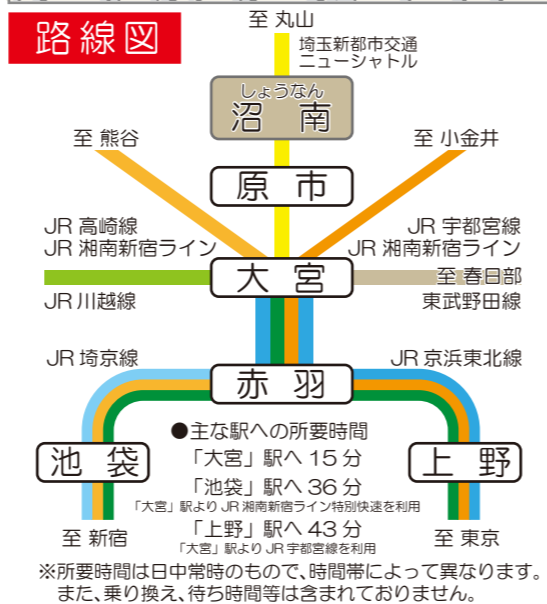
路線図

至 丸山
埼玉新都市交通
ニューシャトル

しょうなん
沼 南

至 熊谷

至 小金井

原 市

JR 高崎線
JR 湘南新宿ライン

JR 宇都宮線
JR 湘南新宿ライン

大 宮

至 春日部
東武野田線

JR 川越線

JR 埼京線

JR 京浜東北線

赤 羽

池 袋

上 野

●主な駅への所要時間
「大宮」駅へ 15 分
「池袋」駅へ 36 分
「大宮」駅より JR 湘南新宿ライン特別快速を利用
「上野」駅へ 43 分
「大宮」駅より JR 宇都宮線を利用

至 新宿

至 東京

※所要時間は日中常時のもので、時間帯によって異なります。
また、乗り換え、待ち時間等は含まれておりません。